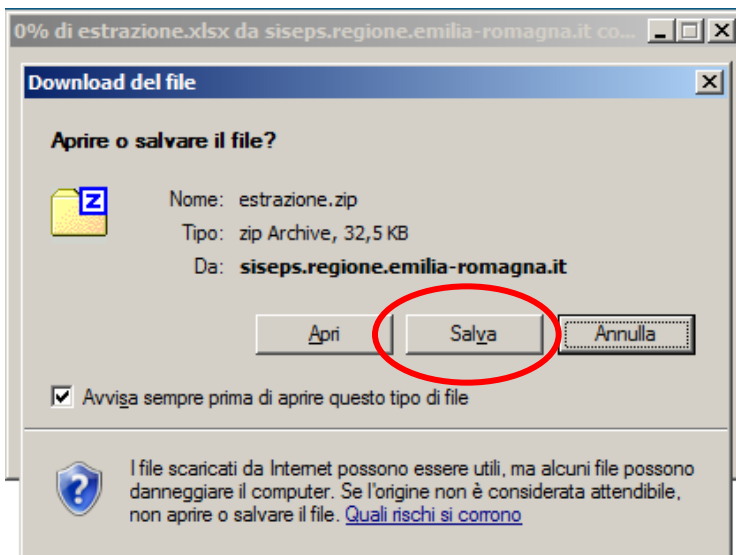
0% di estrazione.xlsx da siseps.regione.emilia-romagna.it co...

Download del file

Aprire o salvare il file?

Z

Nome: estrazione.zip
Tipo: zip Archive, 32,5 KB
Da: siseps.regione.emilia-romagna.it

Apri | Salva | Annulla

Avvisa sempre prima di aprire questo tipo di file

I file scaricati da Internet possono essere utili, ma alcuni file possono danneggiare il computer. Se l'origine non è considerata attendibile, non aprire o salvare il file. Quali rischi si corrono